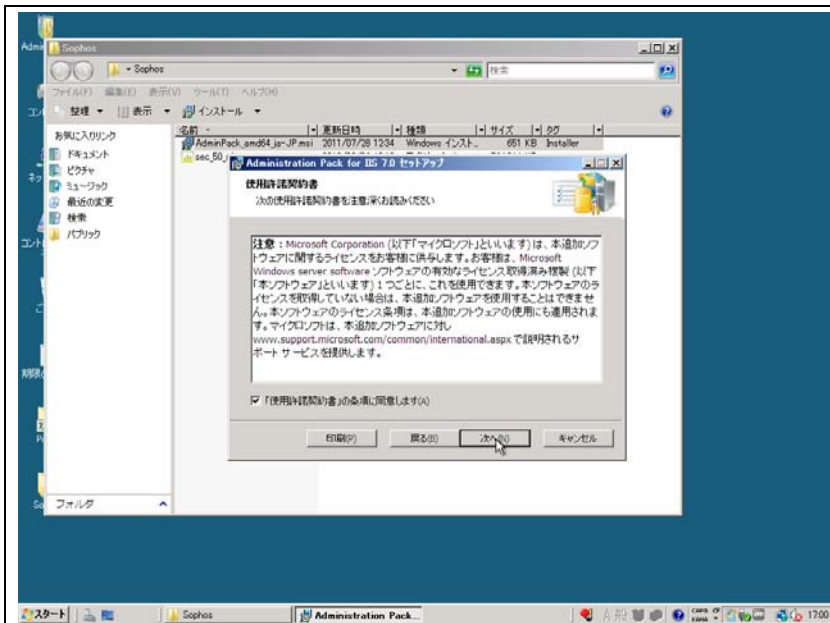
Sophos

Sophos

検索

ファイル(F) 編集(E) 表示(V) ツール(T) ヘルプ(H)

整理 ▾ 表示 ▾ インストール ▾

お気に入りリンク

ドキュメント

ピクチャ

ミュージック

最近の変更

検索

パブリック

名前 | 更新日時 | 種類 | サイズ | タグ

AdminPack_amd64_ja-JP.msi 2011/07/28 12:34 Windows インスト... 651 KB Installer

sec_50_

Administration Pack for IIS 7.0 セットアップ

使用許諾契約書

次の使用許諾契約書を注意深くお読みください

注意：Microsoft Corporation (以下「マイクロソフト」といいます) は、本追加ソフトウェアに関するライセンスをお客様に供与します。お客様は、Microsoft Windows server software ソフトウェアの有効なライセンス取得済み複製 (以下「本ソフトウェア」といいます) 1 つごとに、これを使用できます。本ソフトウェアのライセンスを取得していない場合は、本追加ソフトウェアを使用することはできません。本ソフトウェアのライセンス条項は、本追加ソフトウェアの使用にも適用されます。マイクロソフトは、本追加ソフトウェアに対し www.support.microsoft.com/common/international.aspx で説明されるサポート サービスを提供します。

「使用許諾契約書」の条項に同意します(A)

印刷(P)

戻る(B)

次へ(N)

キャンセル

フォルダ

スタート

Sophos

Administration Pack...

17:00